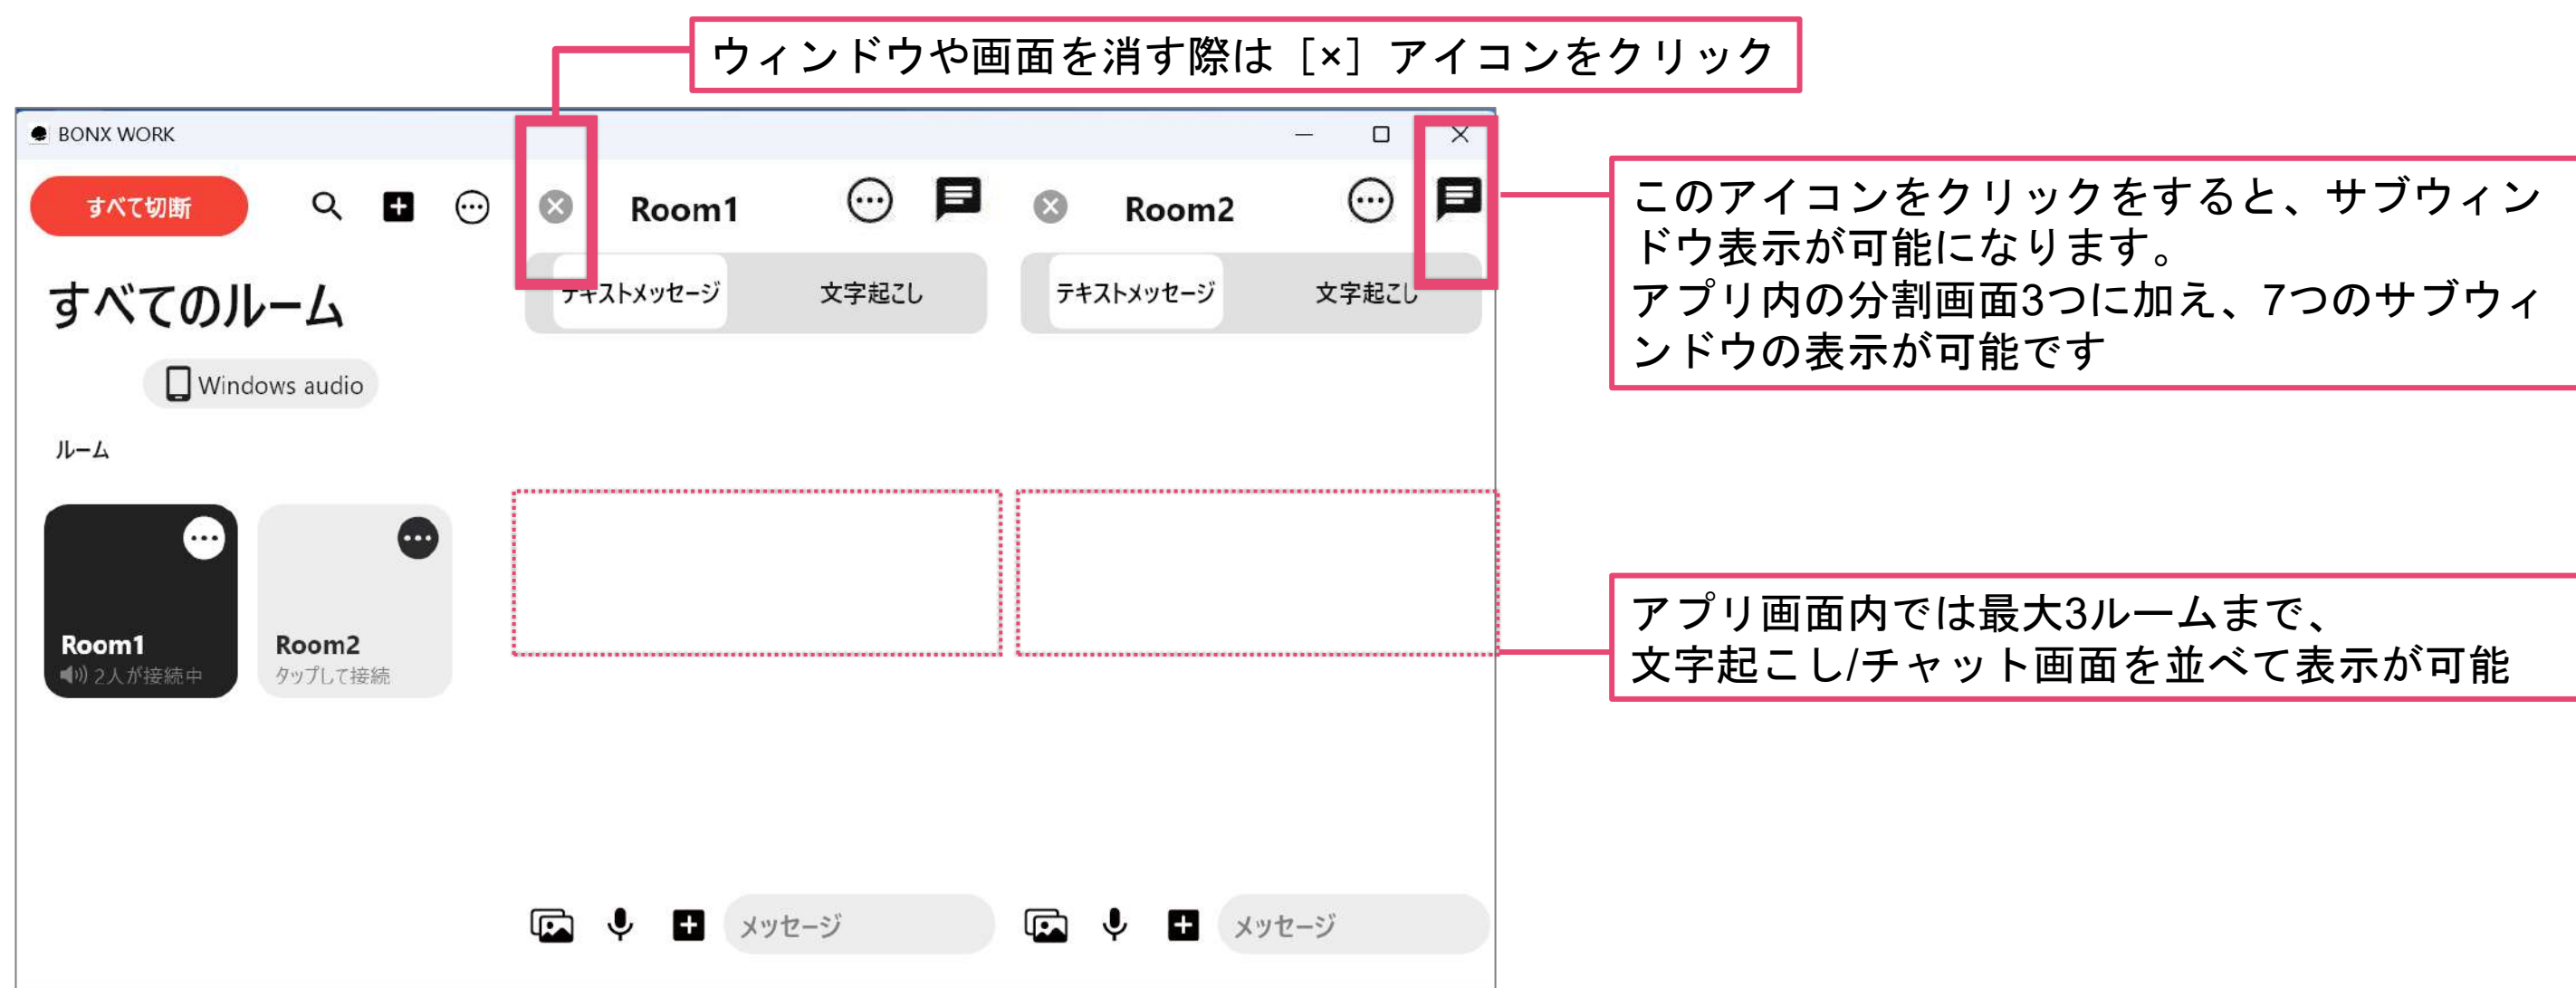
ウィンドウや画面を消す際は［×］アイコンをクリック

BONX WORK

すべて切断

Room1

Room2

テキストメッセージ

文字起こし

テキストメッセージ

文字起こし

すべてのルーム

Windows audio

ルーム

Room1
2人が接続中

Room2
タップして接続

このアイコンをクリックをすると、サブウィンドウ表示が可能になります。
アプリ内の分割画面3つに加え、7つのサブウィンドウの表示が可能です

アプリ画面内では最大3ルームまで、
文字起こし/チャット画面を並べて表示が可能

メッセージ

メッセージ